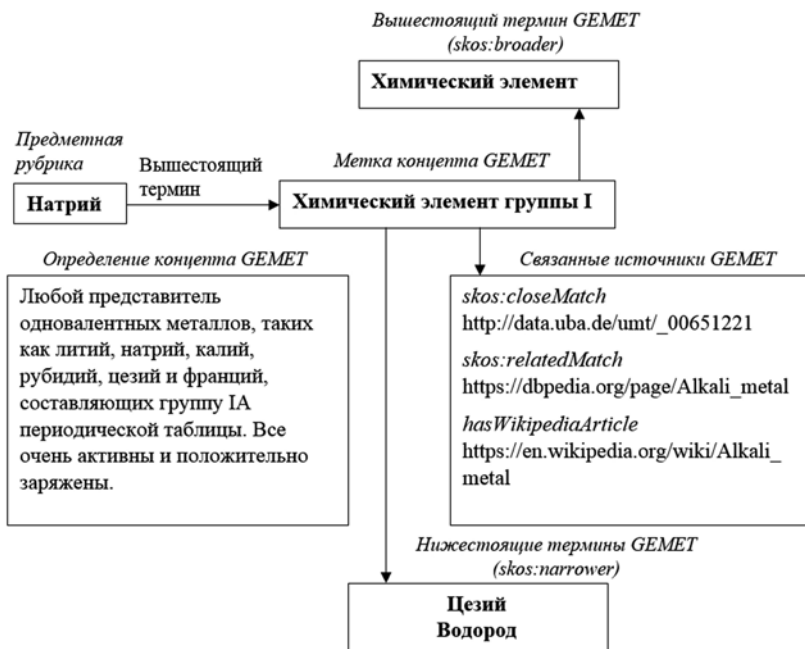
Вышестоящий термин GEMET (skos:broader)

Химический элемент

Предметная рубрика

Натрий

Вышестоящий термин

Метка концепта GEMET

Химический элемент группы I

Определение концепта GEMET

Любой представитель одновалентных металлов, таких как литий, натрий, калий, рубидий, цезий и франций, составляющих группу IA периодической таблицы. Все очень активны и положительно заряжены.

Связанные источники GEMET

skos:closeMatch
http://data.uba.de/umt/_00651221

skos:relatedMatch
https://dbpedia.org/page/Alkali_metal

hasWikipediaArticle
https://en.wikipedia.org/wiki/Alkali_metal

Нижестоящие термины GEMET (skos:narrower)

Цезий
Водород